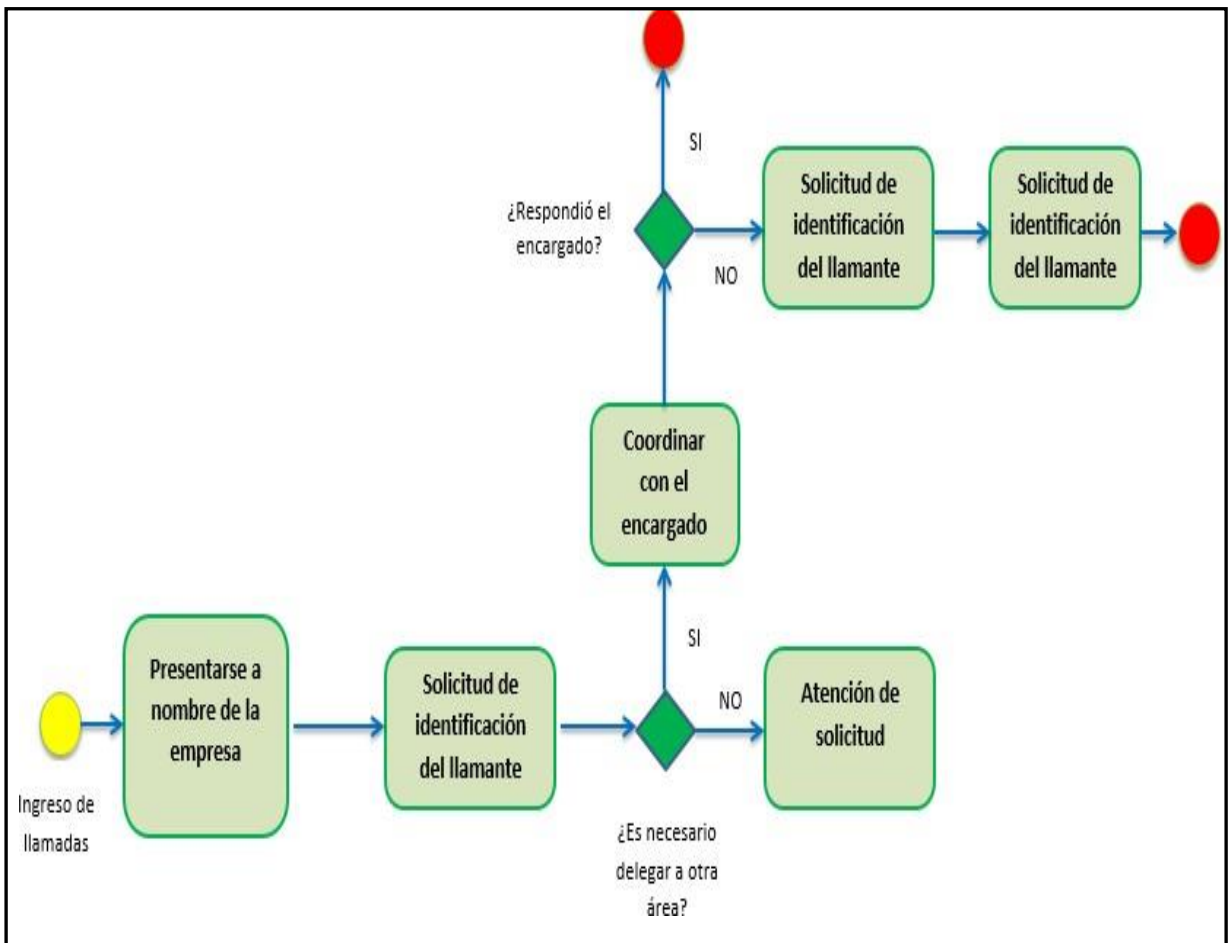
Ingreso de llamadas

Presentarse a nombre de la empresa

Solicitud de identificación del llamante

¿Es necesario delegar a otra área?

NO

Atención de solicitud

SI

Coordinar con el encargado

¿Respondió el encargado?

SI

NO

Solicitud de identificación del llamante

Solicitud de identificación del llamante